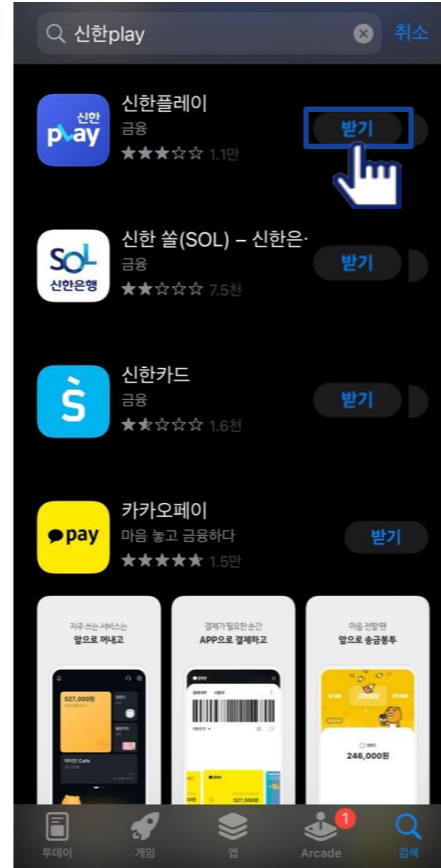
신한play

취소

신한
pLay

신한플레이
금융
1.1만

받기

SOL
신한은행

신한 쏠(SOL) – 신한은·
금융
7.5천

받기

신한카드
금융
1.6천

받기

pay

카카오페이
마음 놓고 금융하다
1.5만

받기

자주 쓰는 서비스는
앞으로 꺼내고

$27,000원

결제가 필요한 순간
APP으로 결제하고

$27,000원

마음 전할 땐
앞으로 송금봉투

246,000원

투데이

게임

앱

1

Arcade

검색